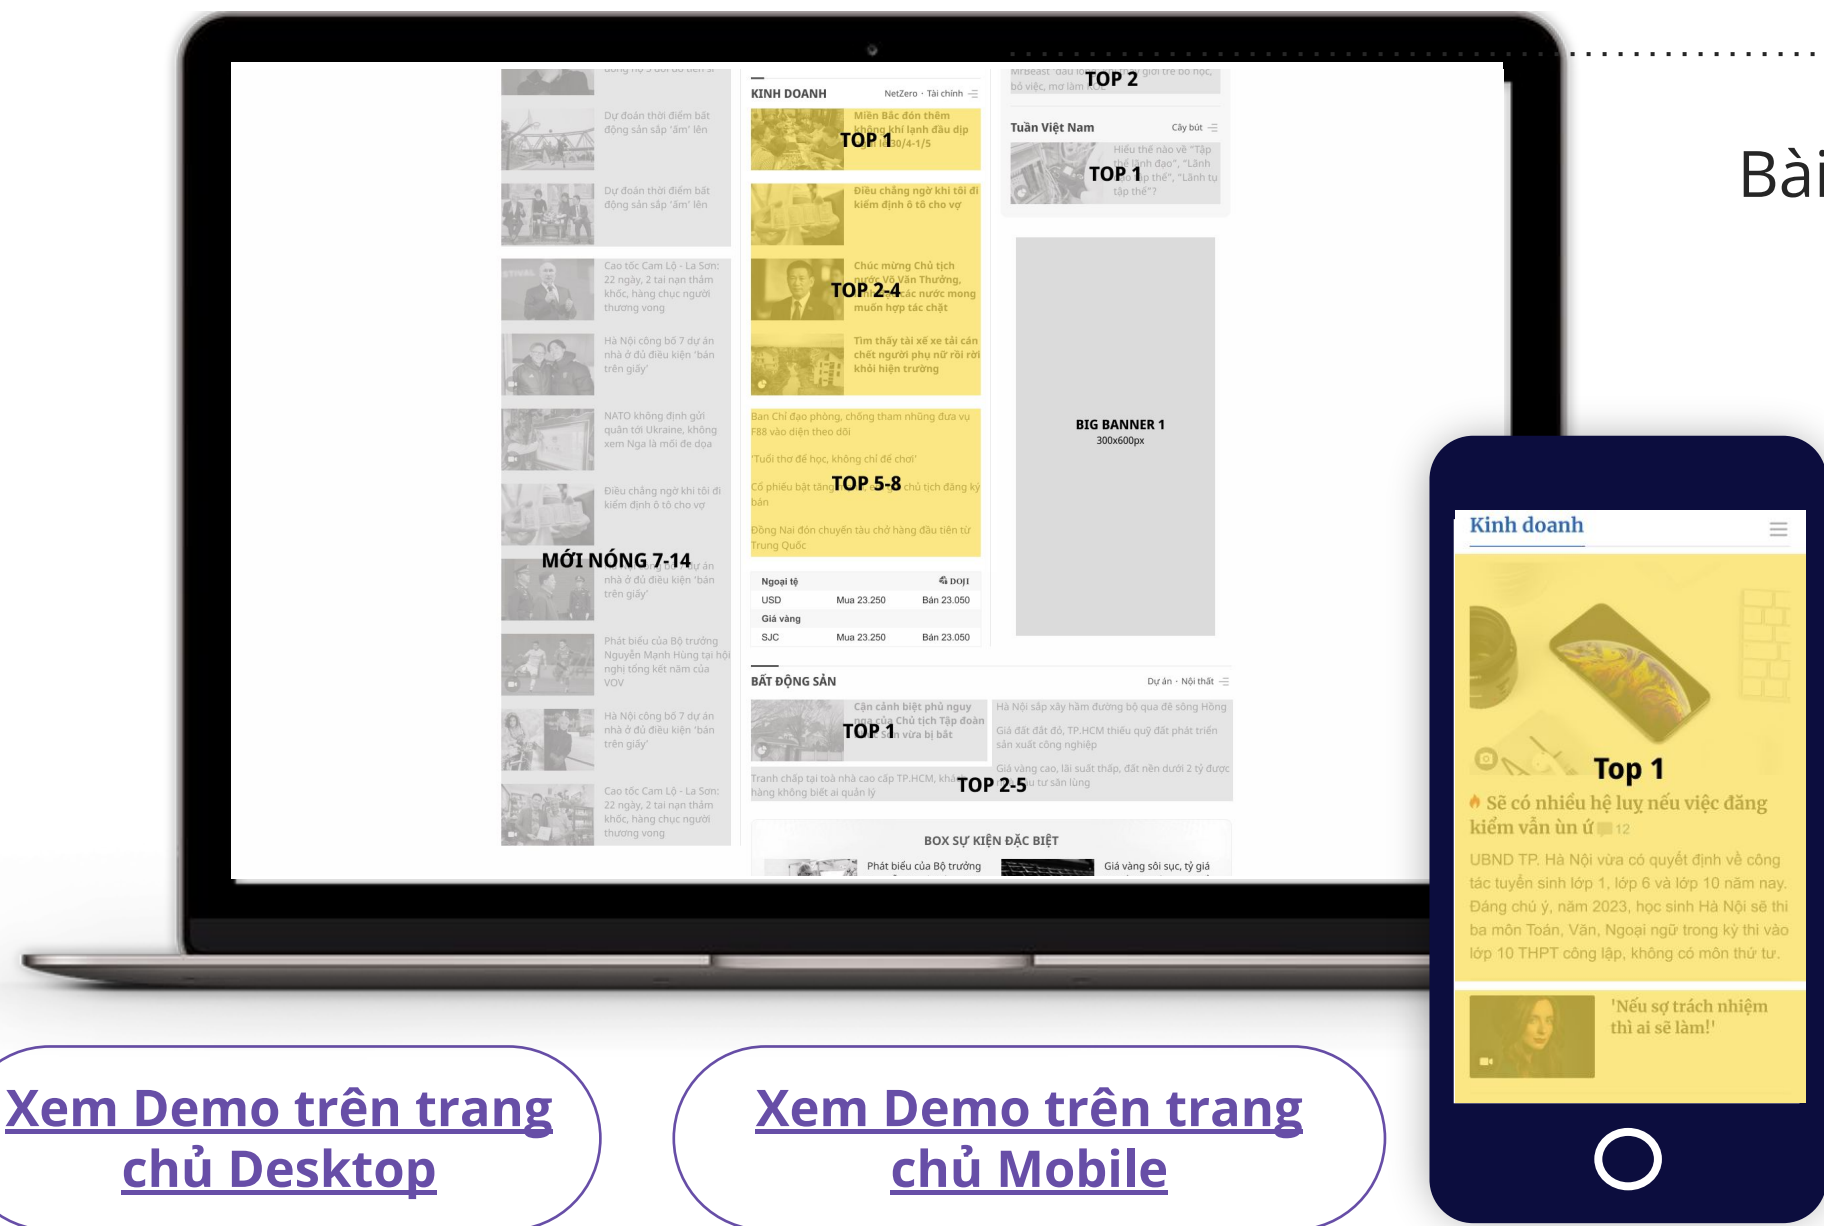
Dự đoán thời điểm bất động sản sắp 'ấm' lên

Dự đoán thời điểm bất động sản sắp 'ấm' lên

Cao tốc Cam Lộ - La Sơn: 22 ngày, 2 tai nạn thảm khốc, hàng chục người thương vong

Hà Nội công bố 7 dự án nhà ở đủ điều kiện 'bán trên giấy'

NATO không định gửi quân tới Ukraine, không xem Nga là mối đe dọa

Điều chẳng ngờ khi tôi đi kiểm định ô tô cho vợ

MỚI NÓNG 7-14

nhà ở đủ điều kiện 'bán trên giấy'

Phát biểu của Bộ trưởng Nguyễn Mạnh Hùng tại hội nghị tổng kết năm của VOV

Hà Nội công bố 7 dự án nhà ở đủ điều kiện 'bán trên giấy'

Cao tốc Cam Lộ - La Sơn: 22 ngày, 2 tai nạn thảm khốc, hàng chục người thương vong

KINH DOANH NetZero · Tài chính

Miền Bắc đón thêm không khí lạnh đầu dịp 30/4-1/5

TOP 1

Điều chẳng ngờ khi tôi đi kiểm định ô tô cho vợ

Chúc mừng Chủ tịch nước Võ Văn Thưởng, các nước mong muốn hợp tác chặt

TOP 2-4

Tìm thấy tài xế xe tải cán chết người phụ nữ rồi rời khỏi hiện trường

Ban Chỉ đạo phòng, chống tham nhũng đưa vụ F88 vào diện theo dõi

'Tuổi thơ để học, không chỉ để chơi'

Cổ phiếu bật tăng TOP 5-8 chủ tịch đăng ký bán

Đồng Nai đón chuyến tàu chở hàng đầu tiên từ Trung Quốc

| Ngoại tệ | | DOJI |
|---|---|---|
| USD | Mua 23.250 | Bán 23.050 |
| Giá vàng | | |
| SJC | Mua 23.250 | Bán 23.050 |

BẤT ĐỘNG SẢN Dự án · Nội thất

Cận cảnh biệt phủ nguy nga của Chủ tịch Tập đoàn vừa bị bắt

TOP 1

Hà Nội sắp xây hầm đường bộ qua đê sông Hồng

Giá đất đắt đỏ, TP.HCM thiếu quỹ đất phát triển sản xuất công nghiệp

Giá vàng cao, lãi suất thấp, đất nền dưới 2 tỷ được tư sản lùng

Tranh chấp tại toà nhà cao cấp TP.HCM, hàng không biết ai quản lý

TOP 2-5

BOX SỰ KIỆN ĐẶC BIỆT

Phát biểu của Bộ trưởng

Giá vàng sôi sục, tỷ giá

MrBeast "đầu tư" giới trẻ bỏ học, bỏ việc, mơ làm KOL

TOP 2

Tuần Việt Nam Cây bút

Hiểu thế nào về "Tập thể lãnh đạo", "Lãnh đạo tập thể", "Lãnh tụ tập thể"?

TOP 1

BIG BANNER 1
300x600px

Bài

Kinh doanh

Top 1

Sẽ có nhiều hệ lụy nếu việc đăng kiểm vẫn ùn ứ 12

UBND TP. Hà Nội vừa có quyết định về công tác tuyển sinh lớp 1, lớp 6 và lớp 10 năm nay. Đáng chú ý, năm 2023, học sinh Hà Nội sẽ thi ba môn Toán, Văn, Ngoại ngữ trong kỳ thi vào lớp 10 THPT công lập, không có môn thứ tư.

'Nếu sợ trách nhiệm thì ai sẽ làm!'

Xem Demo trên trang chủ Desktop

Xem Demo trên trang chủ Mobile